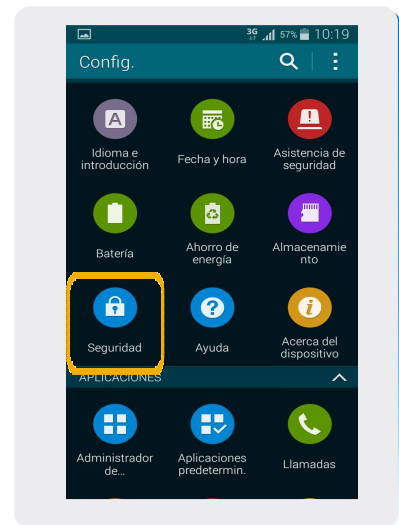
3G 57% 10:19

Config.

A

Idioma e introducción

Fecha y hora

Asistencia de seguridad

Batería

Ahorro de energía

Almacenamiento

Seguridad

Ayuda

Acerca del dispositivo

APLICACIONES

Administrador de...

Aplicaciones predetermin.

Llamadas